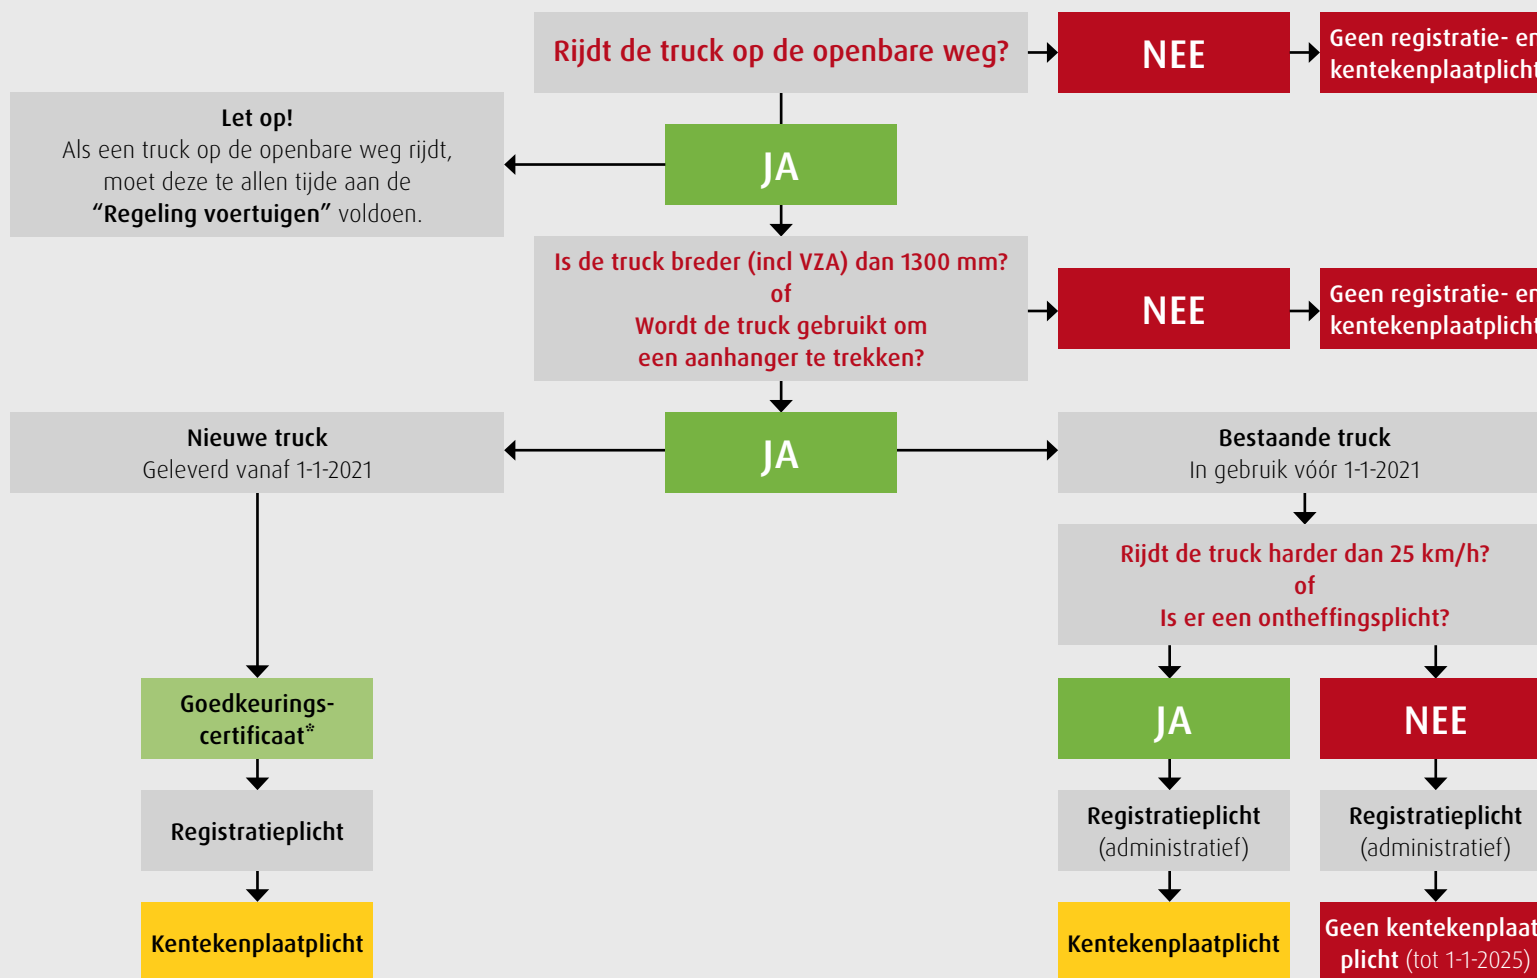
Rijdt de truck op de openbare weg?

NEE

Geen registratie- en kentekenplaatplicht

Let op!
Als een truck op de openbare weg rijdt, moet deze te allen tijde aan de "Regeling voertuigen" voldoen.

JA

Is de truck breder (incl VZA) dan 1300 mm?
of
Wordt de truck gebruikt om een aanhanger te trekken?

NEE

Geen registratie- en kentekenplaatplicht

Nieuwe truck
Geleverd vanaf 1-1-2021

JA

Bestaande truck
In gebruik vóór 1-1-2021

Rijdt de truck harder dan 25 km/h?
of
Is er een ontheffingsplicht?

Goedkeurings-certificaat*

JA

NEE

Registratieplicht

Registratieplicht (administratief)

Registratieplicht (administratief)

Kentekenplaatplicht

Kentekenplaatplicht

Geen kentekenplaat plicht (tot 1-1-2025)